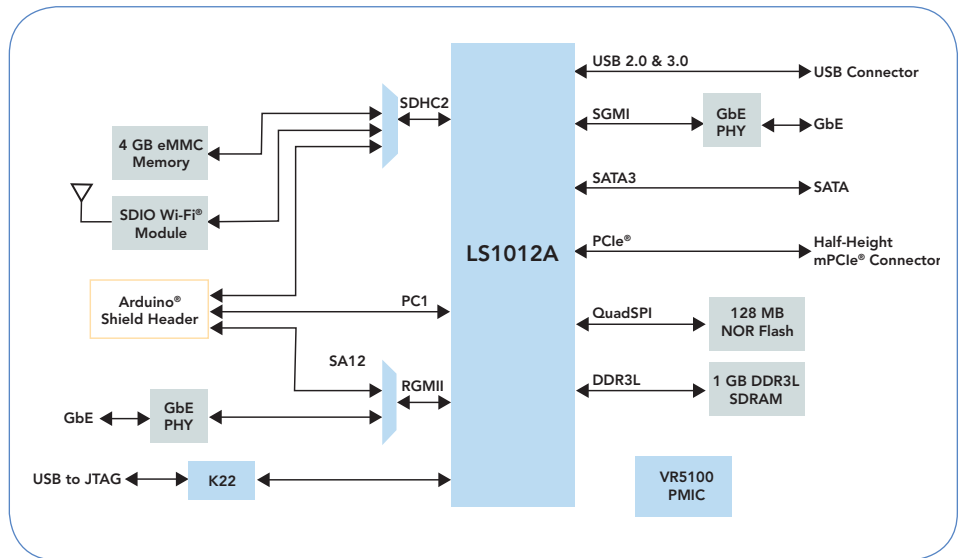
SDHC2

4 GB eMMC Memory

SDIO Wi-Fi® Module

Arduino® Shield Header

PC1

SA12

RGMII

GbE

GbE PHY

USB to JTAG

K22

LS1012A

USB 2.0 & 3.0

USB Connector

SGMI

GbE PHY

GbE

SATA3

SATA

PCIe®

Half-Height mPCIe® Connector

QuadSPI

128 MB NOR Flash

DDR3L

1 GB DDR3L SDRAM

VR5100 PMIC